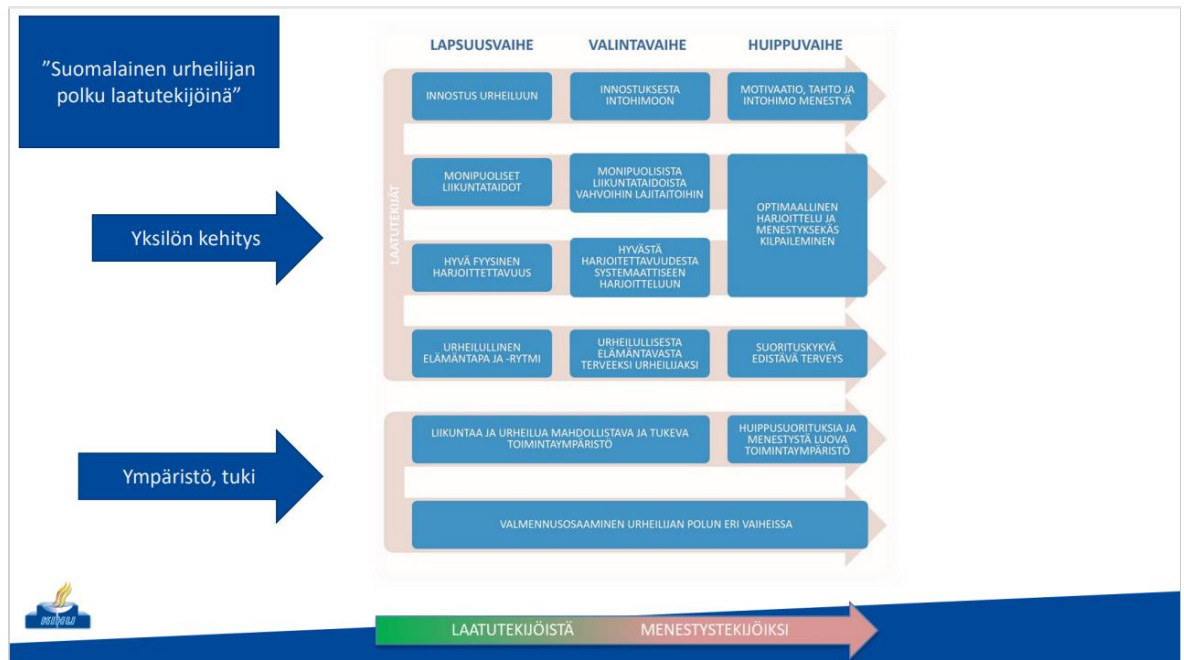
”Suomalainen urheilijan polku laatutekijöinä”

Yksilön kehitys

Ympäristö, tuki

| LAPSUUSVAIHE | VALINTAVAIHE | HUIPPUVAIHE |
|---|---|---|
| INNOSTUS URHEILUUN | INNOSTUKSESTA INTOHIMOON | MOTIVAATIO, TAHTO JA INTOHIMO MENESTYÄ |
| MONIPUOLISET LIIKUNTATAIDOT | MONIPUOLISISTA LIIKUNTATAIDOISTA VAHVOIHIN LAJITAITOIHIN | OPTIMAALLINEN HARJOITTELU JA MENESTYKSEKÄS KILPAILEMINEN |
| HYVÄ FYYSINEN HARJOITTETTAVUUS | HYVÄSTÄ HARJOITETTAVUUDESTA SYSTEMAATTISEEN HARJOITTELUUN | |
| URHEILULLINEN ELÄMÄNTAPA JA -RYTMI | URHEILULLISESTA ELÄMÄNTAVASTA TERVEEKSI URHEILIJAKSI | SUORITUSKYKYÄ EDISTÄVÄ TERVEYS |

LAATUTEKIJÄT

LIIKUNTAA JA URHEILUA MAHDOLLISTAVA JA TUKEVA TOIMINTAYMPÄRISTÖ

HUIPPUSUORITUKSIA JA MENESTYSTÄ LUOVA TOIMINTAYMPÄRISTÖ

VALMENNUSOSAAMINEN URHEILIJAN POLUN ERI VAIHEISSA

LAATUTEKIJÖISTÄ MENESTYSTEKIJÖIKSI